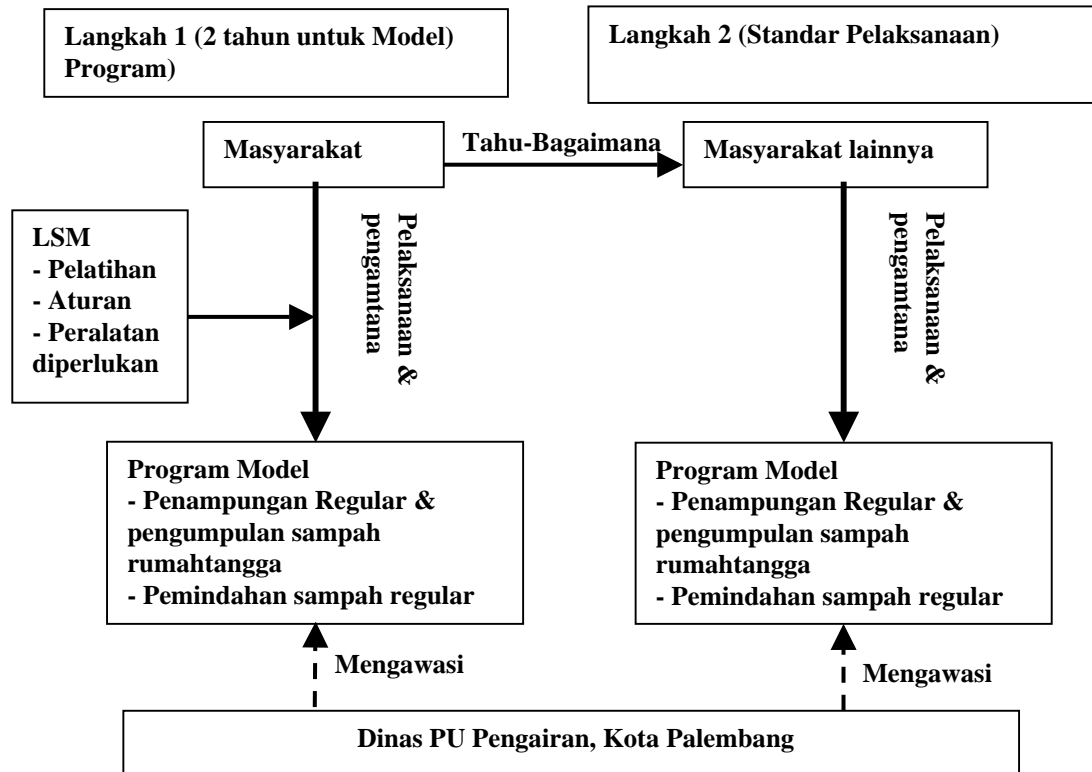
Langkah 1 (2 tahun untuk Model) Program)

Langkah 2 (Standar Pelaksanaan)

Masyarakat

Tahu-Bagaimana

Masyarakat lainnya

Pelaksanaan & pengamtana

LSM
- Pelatihan
- Aturan
- Peralatan diperlukan

Pelaksanaan & pengamtana

Program Model
- Penampungan Regular & pengumpulan sampah rumahtangga
- Pemindahan sampah regular

Program Model
- Penampungan Regular & pengumpulan sampah rumahtangga
- Pemindahan sampah regular

Mengawasi

Mengawasi

Dinas PU Pengairan, Kota Palembang